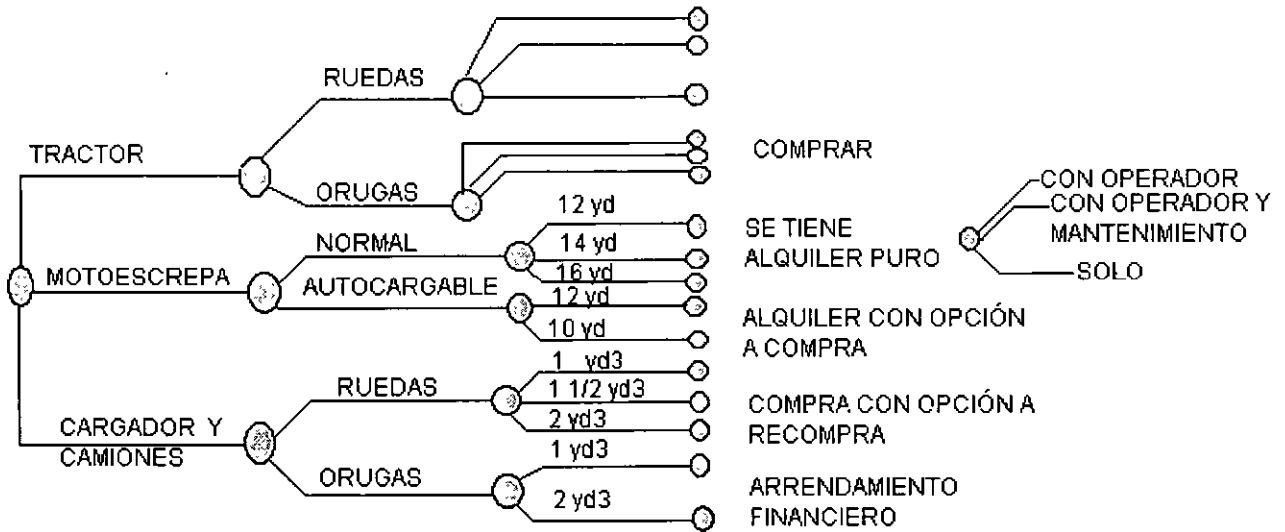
TRACTOR

RUEDAS

ORUGAS

MOTOESCREPA

NORMAL

12 yd

14 yd

16 yd

AUTOCARGABLE

12 yd

10 yd

CARGADOR Y CAMIONES

RUEDAS

1 yd3

1 1/2 yd3

2 yd3

ORUGAS

1 yd3

2 yd3

COMPRAR

SE TIENE ALQUILER PURO

CON OPERADOR

CON OPERADOR Y MANTENIMIENTO

SOLO

ALQUILER CON OPCIÓN A COMPRA

COMPRA CON OPCIÓN A RECOMPRA

ARRENDAMIENTO FINANCIERO